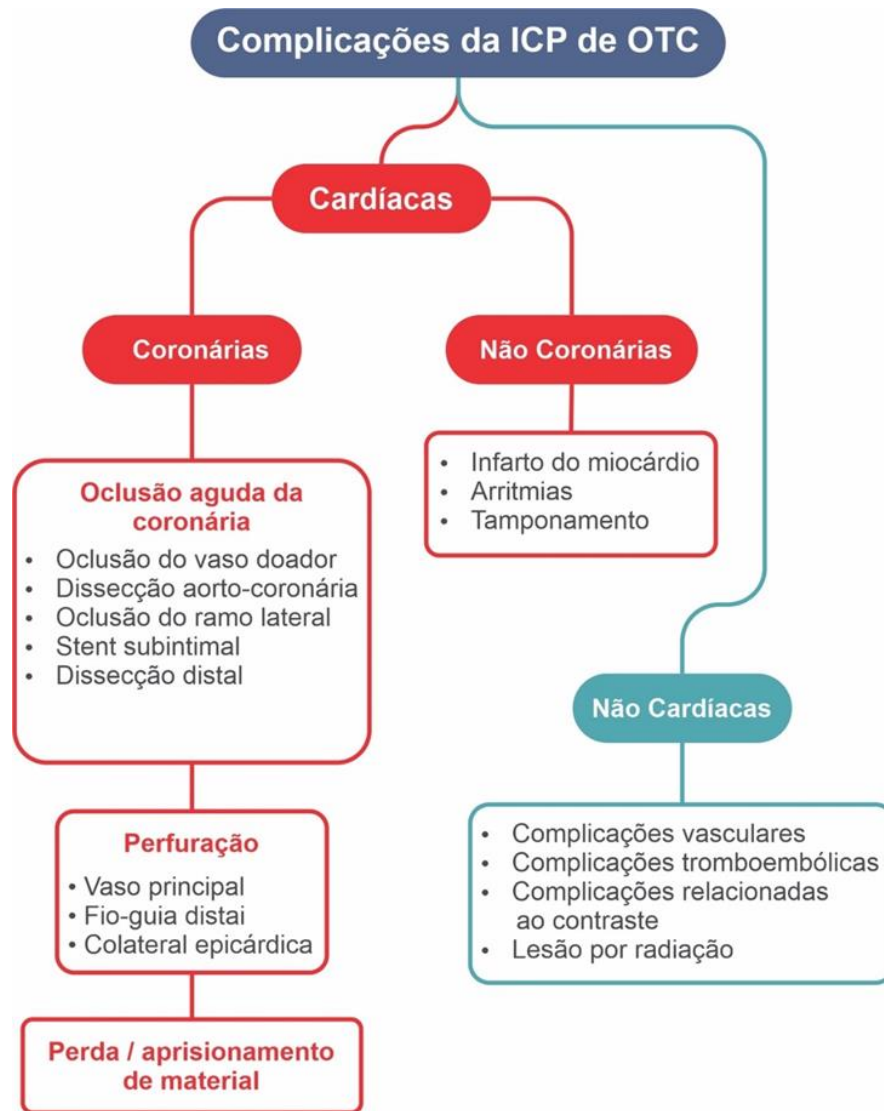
Complicações da ICP de OTC

Cardíacas

Coronárias

Não Coronárias

• Infarto do miocárdio
• Arritmias
• Tamponamento

Oclusão aguda da coronária
• Oclusão do vaso doador
• Dissecção aorto-coronária
• Oclusão do ramo lateral
• Stent subintimal
• Dissecção distal

Perfuração
• Vaso principal
• Fio-guia distai
• Colateral epicárdica

Perda / aprisionamento de material

Não Cardíacas

• Complicações vasculares
• Complicações tromboembólicas
• Complicações relacionadas ao contraste
• Lesão por radiação